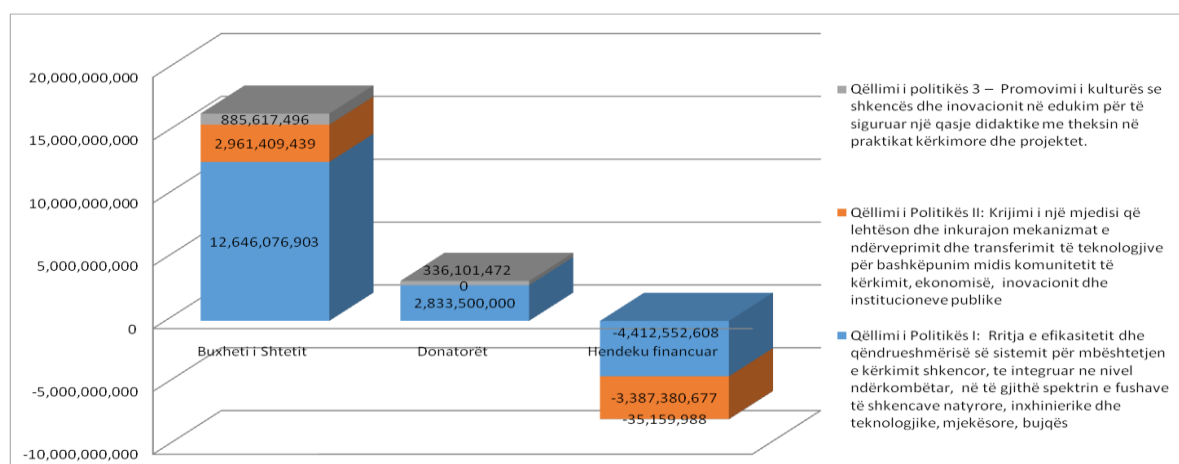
20,000,000,000
15,000,000,000
10,000,000,000
5,000,000,000
0
-5,000,000,000
-10,000,000,000

885,617,496
2,961,409,439
12,646,076,903
336,101,472
0
2,833,500,000
-4,412,552,608
-3,387,380,677
-35,159,988

Buxheti i Shtetit
Donatorët
Hendeku financuar

Qëllimi i politikës 3 – Promovimi i kulturës se shkencës dhe inovacionit në edukim për të siguruar një qasje didaktike me theksin në praktikat kërkimore dhe projektet.

Qëllimi i Politikës II: Krijimi i një mjedisi që lehtëson dhe inkurajon mekanizmat e ndërveprimit dhe transferimit të teknologjive për bashkëpunim midis komunitetit të kërkimit, ekonomisë, inovacionit dhe institucioneve publike

Qëllimi i Politikës I: Rritja e efikasitetit dhe qëndrueshmërisë së sistemit për mbështetjen e kërkimit shkencor, te integruar ne nivel ndërkombëtar, në të gjithë spektrin e fushave të shkencave natyrore, inxhinierike dhe teknologjike, mjekësore, bujqës